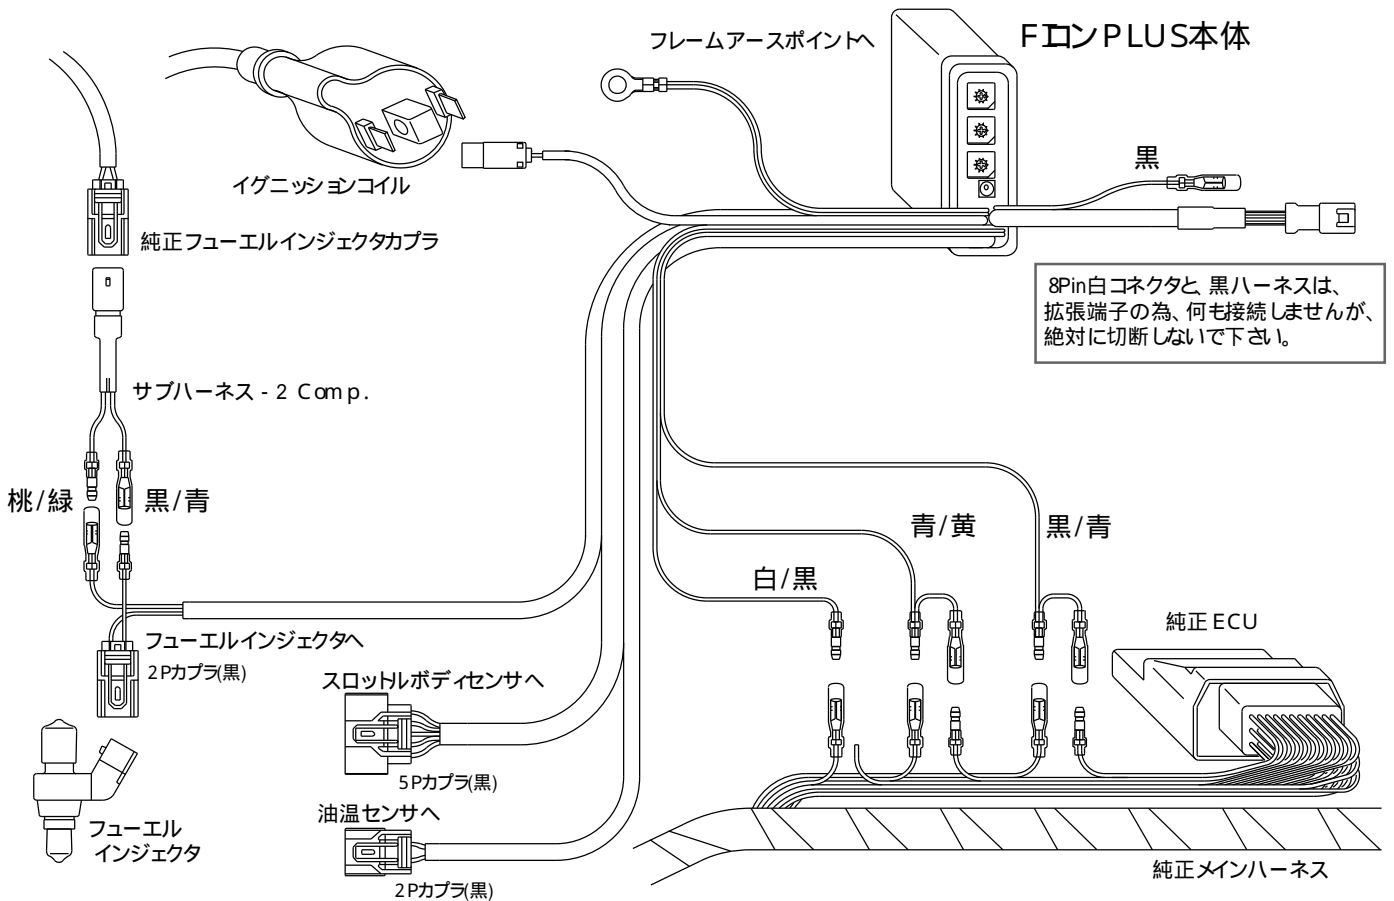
FエコンPLUS本体

フレームアースポイントへ

イグニッションコイル

黒

純正フューエルインジェクタカプラ

8Pin白コネクタと、黒ハーネスは、拡張端子の為、何も接続しませんが、絶対に切断しないで下さい。

サブハーネス - 2 Comp.

桃/緑

黒/青

青/黄

黒/青

白/黒

フューエルインジェクタへ

2Pカプラ(黒)

純正 ECU

スロットルボディセンサへ

5Pカプラ(黒)

油温センサへ

2Pカプラ(黒)

フューエル インジェクタ

純正メインハーネス